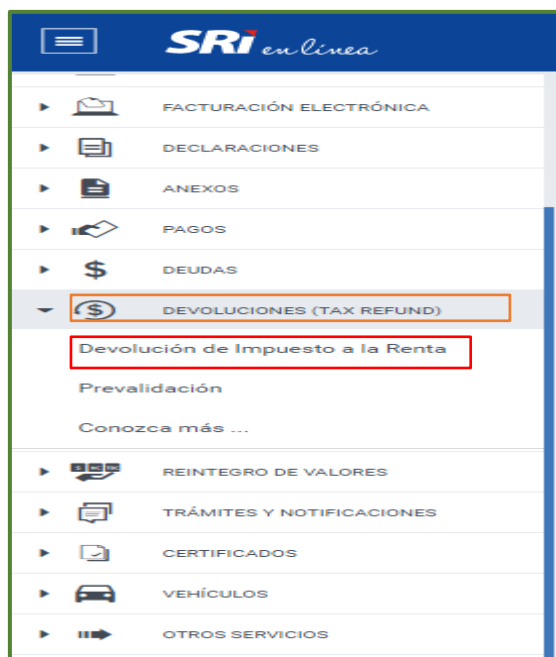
SRi en línea

FACTURACIÓN ELECTRÓNICA

DECLARACIONES

ANEXOS

PAGOS

$ DEUDAS

DEVOLUCIONES (TAX REFUND)

Devolución de Impuesto a la Renta

Prevalidación

Conozca más ...

REINTEGRO DE VALORES

TRÁMITES Y NOTIFICACIONES

CERTIFICADOS

VEHÍCULOS

OTROS SERVICIOS